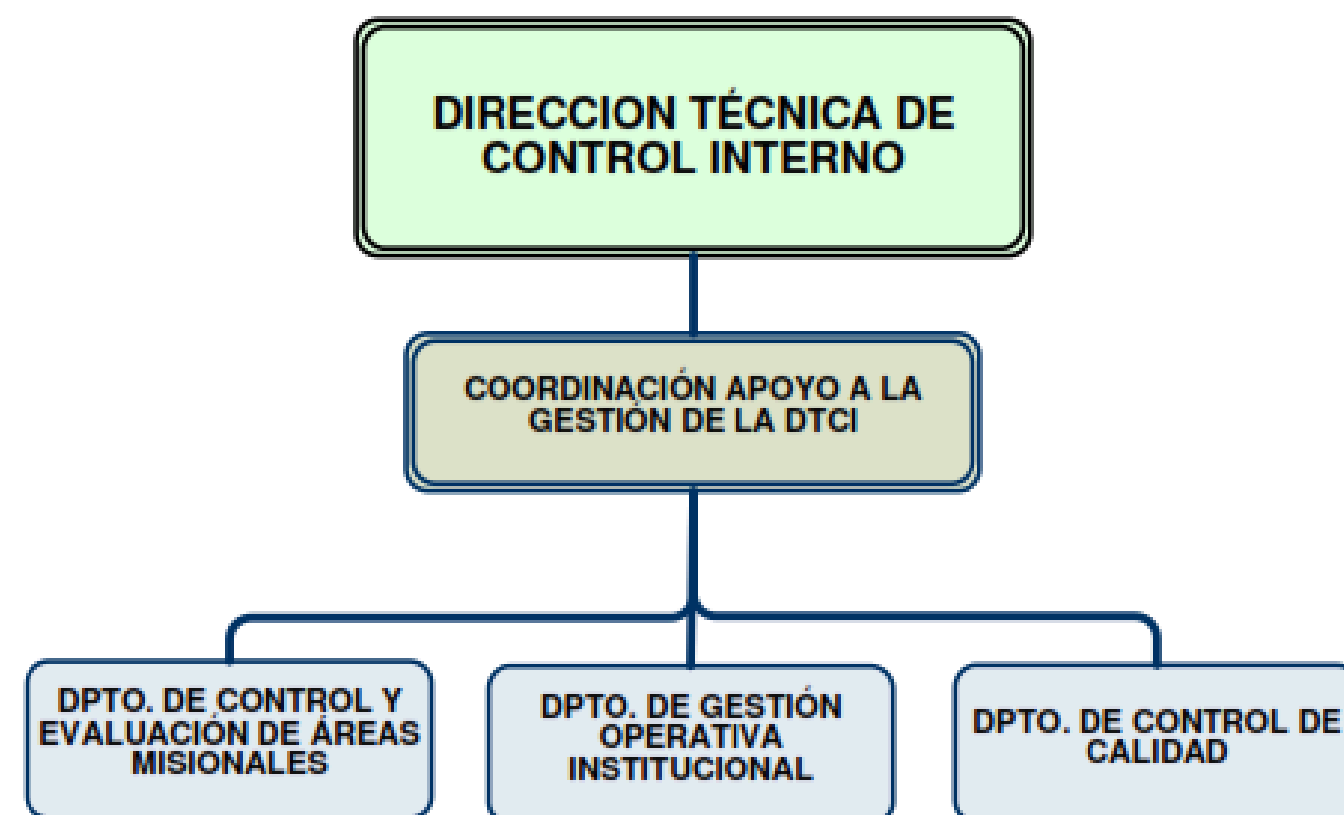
DIRECCION TÉCNICA DE CONTROL INTERNO

COORDINACIÓN APOYO A LA GESTIÓN DE LA DTCI

DPTO. DE CONTROL Y EVALUACIÓN DE ÁREAS MISIONALES

DPTO. DE GESTIÓN OPERATIVA INSTITUCIONAL

DPTO. DE CONTROL DE CALIDAD